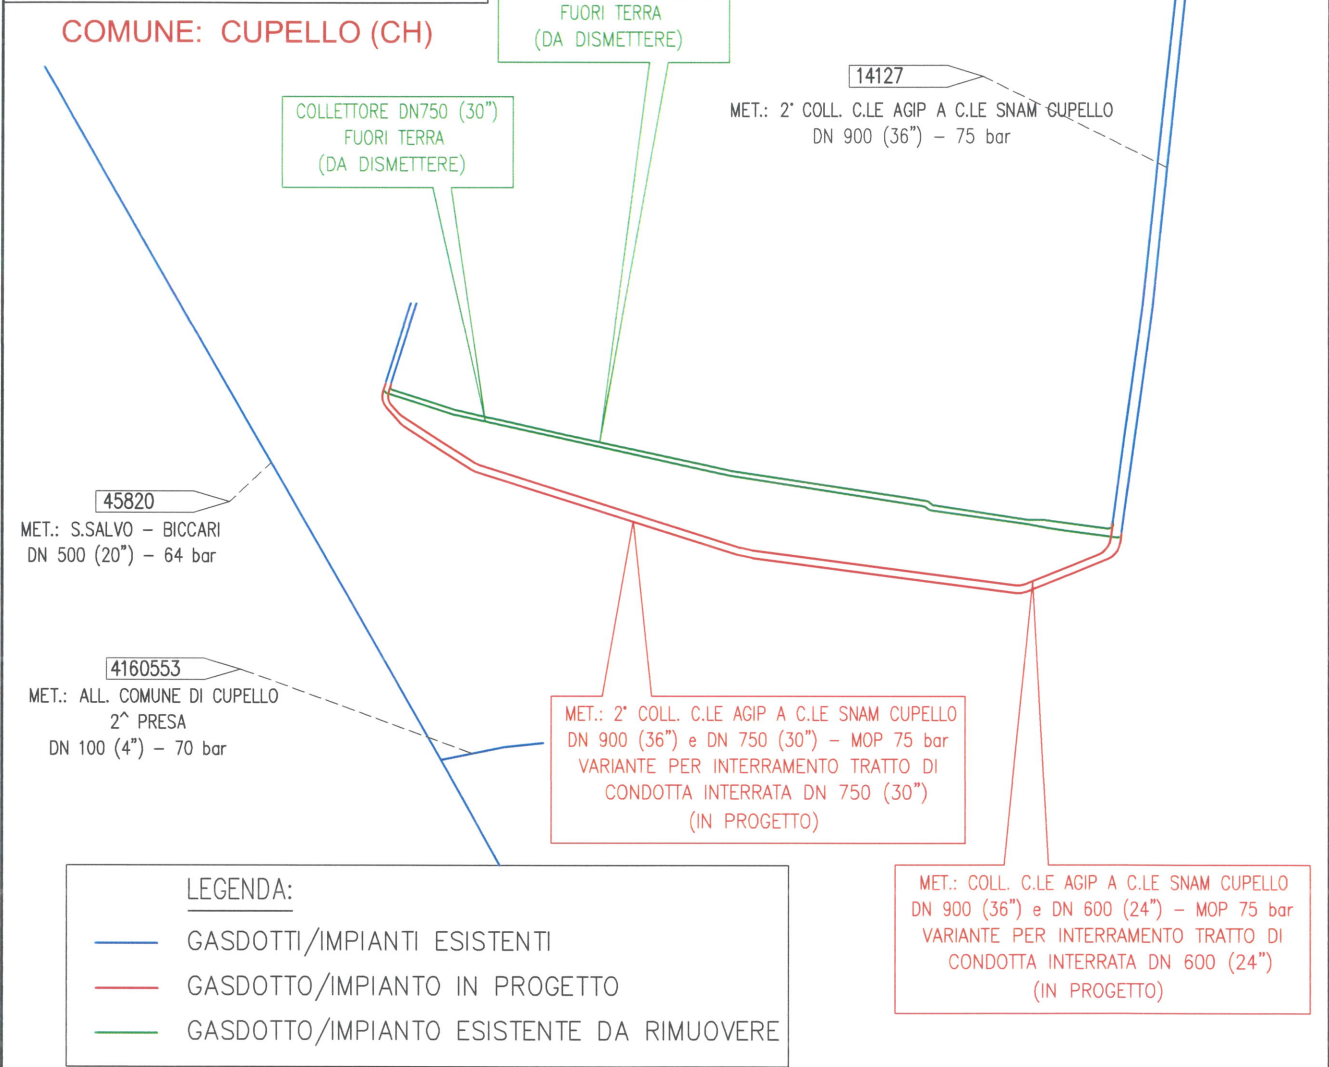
COMUNE: CUPELLO (CH)

FUORI TERRA
(DA DISMETTERE)

14127
MET.: 2° COLL. C.LE AGIP A C.LE SNAM CUPELLO
DN 900 (36") – 75 bar

COLLETTORE DN750 (30")
FUORI TERRA
(DA DISMETTERE)

45820
MET.: S.SALVO – BICCARI
DN 500 (20") – 64 bar

4160553
MET.: ALL. COMUNE DI CUPELLO
2^ PRESA
DN 100 (4") – 70 bar

MET.: 2° COLL. C.LE AGIP A C.LE SNAM CUPELLO
DN 900 (36") e DN 750 (30") – MOP 75 bar
VARIANTE PER INTERRAMENTO TRATTO DI
CONDOTTA INTERRATA DN 750 (30")
(IN PROGETTO)

MET.: COLL. C.LE AGIP A C.LE SNAM CUPELLO
DN 900 (36") e DN 600 (24") – MOP 75 bar
VARIANTE PER INTERRAMENTO TRATTO DI
CONDOTTA INTERRATA DN 600 (24")
(IN PROGETTO)

LEGENDA:
GASDOTTI/IMPIANTI ESISTENTI
GASDOTTO/IMPIANTO IN PROGETTO
GASDOTTO/IMPIANTO ESISTENTE DA RIMUOVERE